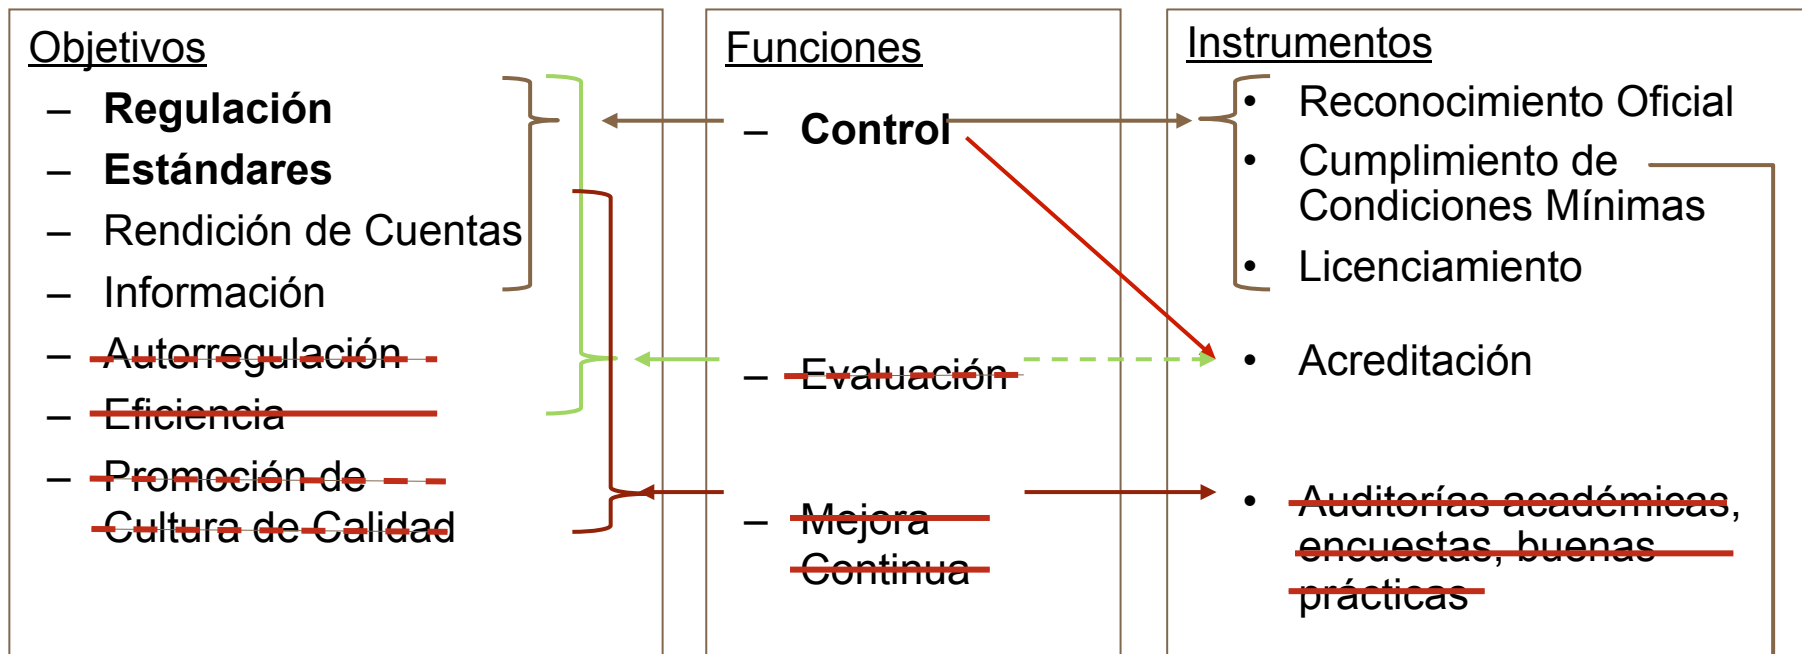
Objetivos
– **Regulación**
– **Estándares**
– Rendición de Cuentas
– Información
– Autorregulación
– Eficiencia
– Promoción de Cultura de Calidad

Funciones
– **Control**
– Evaluación
– Mejora Continua

Instrumentos
• Reconocimiento Oficial
• Cumplimiento de Condiciones Mínimas
• Licenciamiento
• Acreditación
• Auditorías académicas, encuestas, buenas prácticas